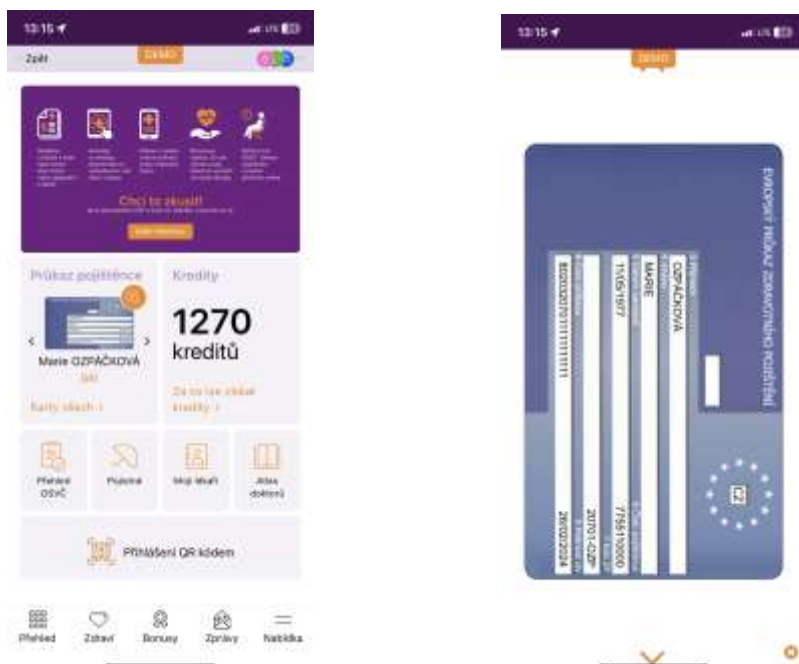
13:15

Zpět

DEMO

Chci to zkusit!

Průkaz pojištěnce

Marie OZPÁČKOVÁ

Karty všech

Kredity

1270 kreditů

Za co lze získat kredity

Přehled OSVČ

Pojistné

Moji lékaři

Atlas doktorů

Přihlášení QR kódem

Přehled

Zdraví

Bonusy

Zprávy

Nabídka

13:15

DEMO

EVROPSKÝ PRŮKAZ ZDRAVOTNÍHO POJIŠTĚNÍ

OZPÁČKOVÁ

MARIE

11/05/1977

7755110000

80203207011111111

20701-OZP

26/02/2024

CZ